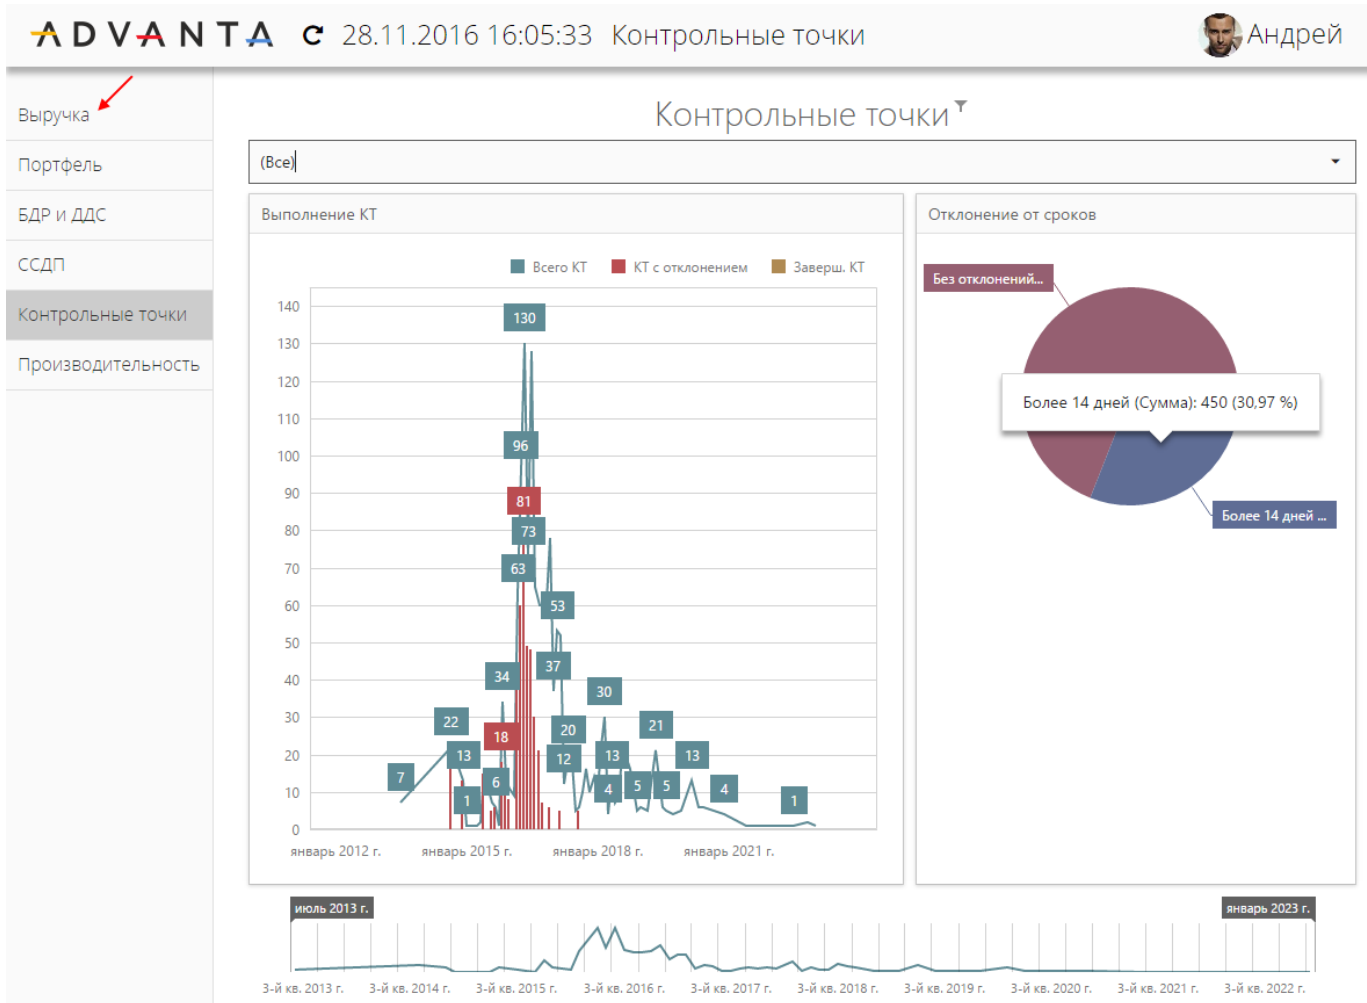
ADVANTA 28.11.2016 16:05:33 Контрольные точки Андрей

Выручка
Портфель
БДР и ДДС
ССДП
Контрольные точки
Производительность

Контрольные точки

(Все)

Выполнение КТ

Всего КТ КТ с отклонением Заверш. КТ

140
130
120
110
100
90
80
70
60
50
40
30
20
10
0

130 96 81 73 63 53 37 34 30 22 18 20 21 13 12 13 13 7 6 1 4 5 5 4 1

январь 2012 г. январь 2015 г. январь 2018 г. январь 2021 г.

Отклонение от сроков

Без отклонений...

Более 14 дней (Сумма): 450 (30,97 %)

Более 14 дней ...

июль 2013 г.
январь 2023 г.

3-й кв. 2013 г. 3-й кв. 2014 г. 3-й кв. 2015 г. 3-й кв. 2016 г. 3-й кв. 2017 г. 3-й кв. 2018 г. 3-й кв. 2019 г. 3-й кв. 2020 г. 3-й кв. 2021 г. 3-й кв. 2022 г.